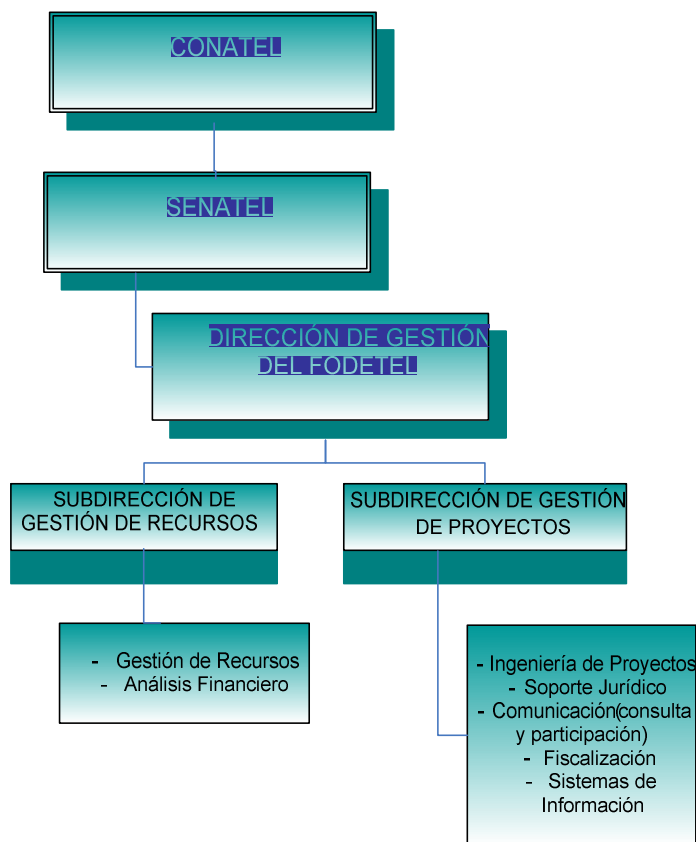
CONATEL

SENATEL

DIRECCIÓN DE GESTIÓN DEL FODETEL

SUBDIRECCIÓN DE GESTIÓN DE RECURSOS

SUBDIRECCIÓN DE GESTIÓN DE PROYECTOS

- Gestión de Recursos
- Análisis Financiero

- Ingeniería de Proyectos
- Soporte Jurídico
- Comunicación(consulta y participación)
- Fiscalización
- Sistemas de Información